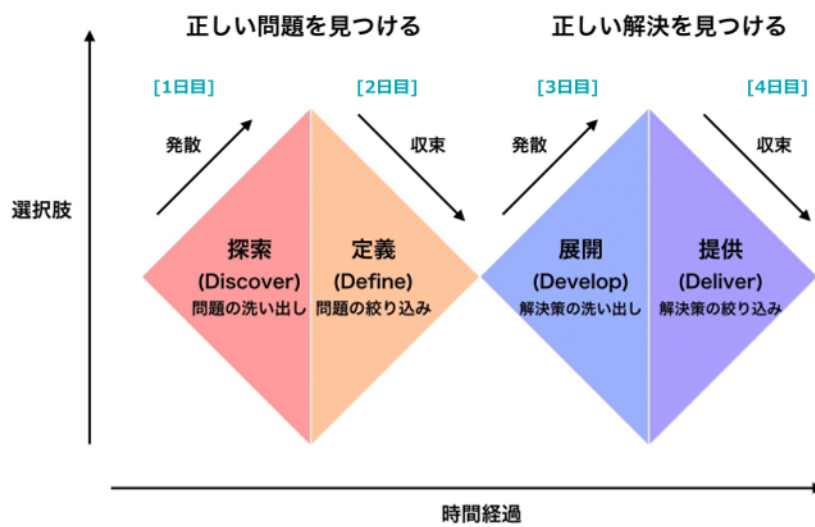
正しい問題を見つける

正しい解決を見つける

[1日目]

[2日目]

[3日目]

[4日目]

発散

収束

発散

収束

選択肢

探索
(Discover)
問題の洗い出し

定義
(Define)
問題の絞り込み

展開
(Develop)
解決策の洗い出し

提供
(Deliver)
解決策の絞り込み

時間経過